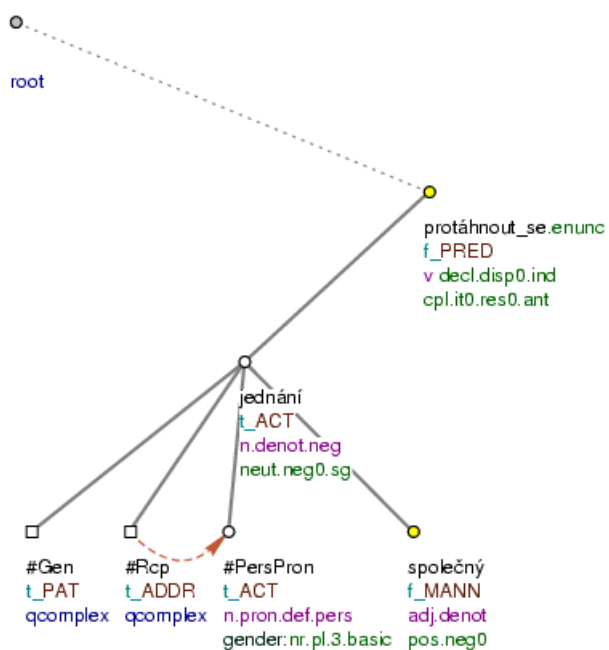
root

protáhnout_se.enunc
f_PRED
v decl.disp0.ind
cpl.it0.res0.ant

jednání
t_ACT
n.denot.neg
neut.neg0.sg

#Gen
t_PAT
qcomplex

#Rcp
t_ADDR
qcomplex

#PersPron
t_ACT
n.pron.def.pers
gender:nr.pl.3.basic

společný
f_MANN
adj.denot
pos.neg0